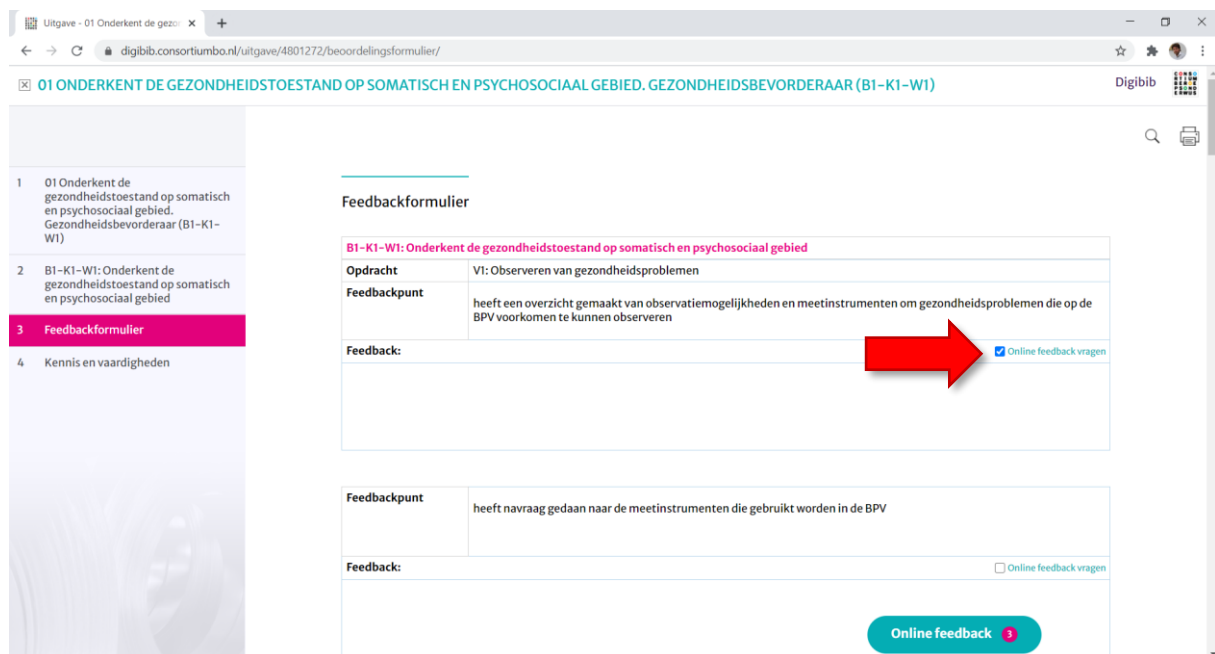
Uitgave - 01 Onderkent de gezo ×

digibib.consortiumbo.nl/uitgave/4801272/beoordelingsformulier/

01 ONDERKENT DE GEZONDHEIDSTOESTAND OP SOMATISCH EN PSYCHOSOCIAAL GEBIED. GEZONDHEIDSBEVORDERAAR (B1-K1-W1)

Digibib

1 01 Onderkent de gezondheidstoestand op somatisch en psychosociaal gebied. Gezondheidsbevorderaar (B1-K1-W1)

2 B1-K1-W1: Onderkent de gezondheidstoestand op somatisch en psychosociaal gebied

3 Feedbackformulier

4 Kennis en vaardigheden

Feedbackformulier

| B1-K1-W1: Onderkent de gezondheidstoestand op somatisch en psychosociaal gebied | |
|---|---|
| Opdracht | V1: Observeren van gezondheidsproblemen |
| Feedbackpunt | heeft een overzicht gemaakt van observatiemogelijkheden en meetinstrumenten om gezondheidsproblemen die op de BPV voorkomen te kunnen observeren |
| Feedback: | Online feedback vragen |

| Feedbackpunt | heeft navraag gedaan naar de meetinstrumenten die gebruikt worden in de BPV |
|---|---|
| Feedback: | Online feedback vragen |

Online feedback 3